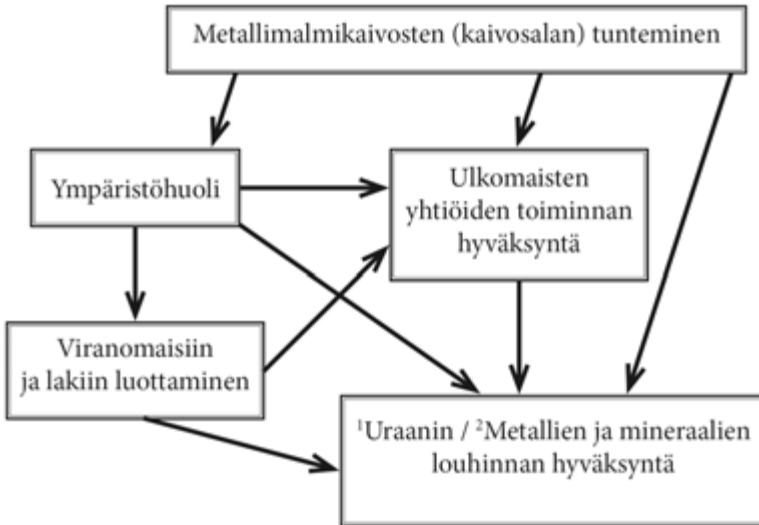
Metallimalmikaivosten (kaivosalan) tunteminen

Ympäristöhuoli

Ulkomaisten yhtiöiden toiminnan hyväksyntä

Viranomaisiin ja lakiin luottaminen

$^1$Uraanin / $^2$Metallien ja mineraalien louhinnan hyväksyntä